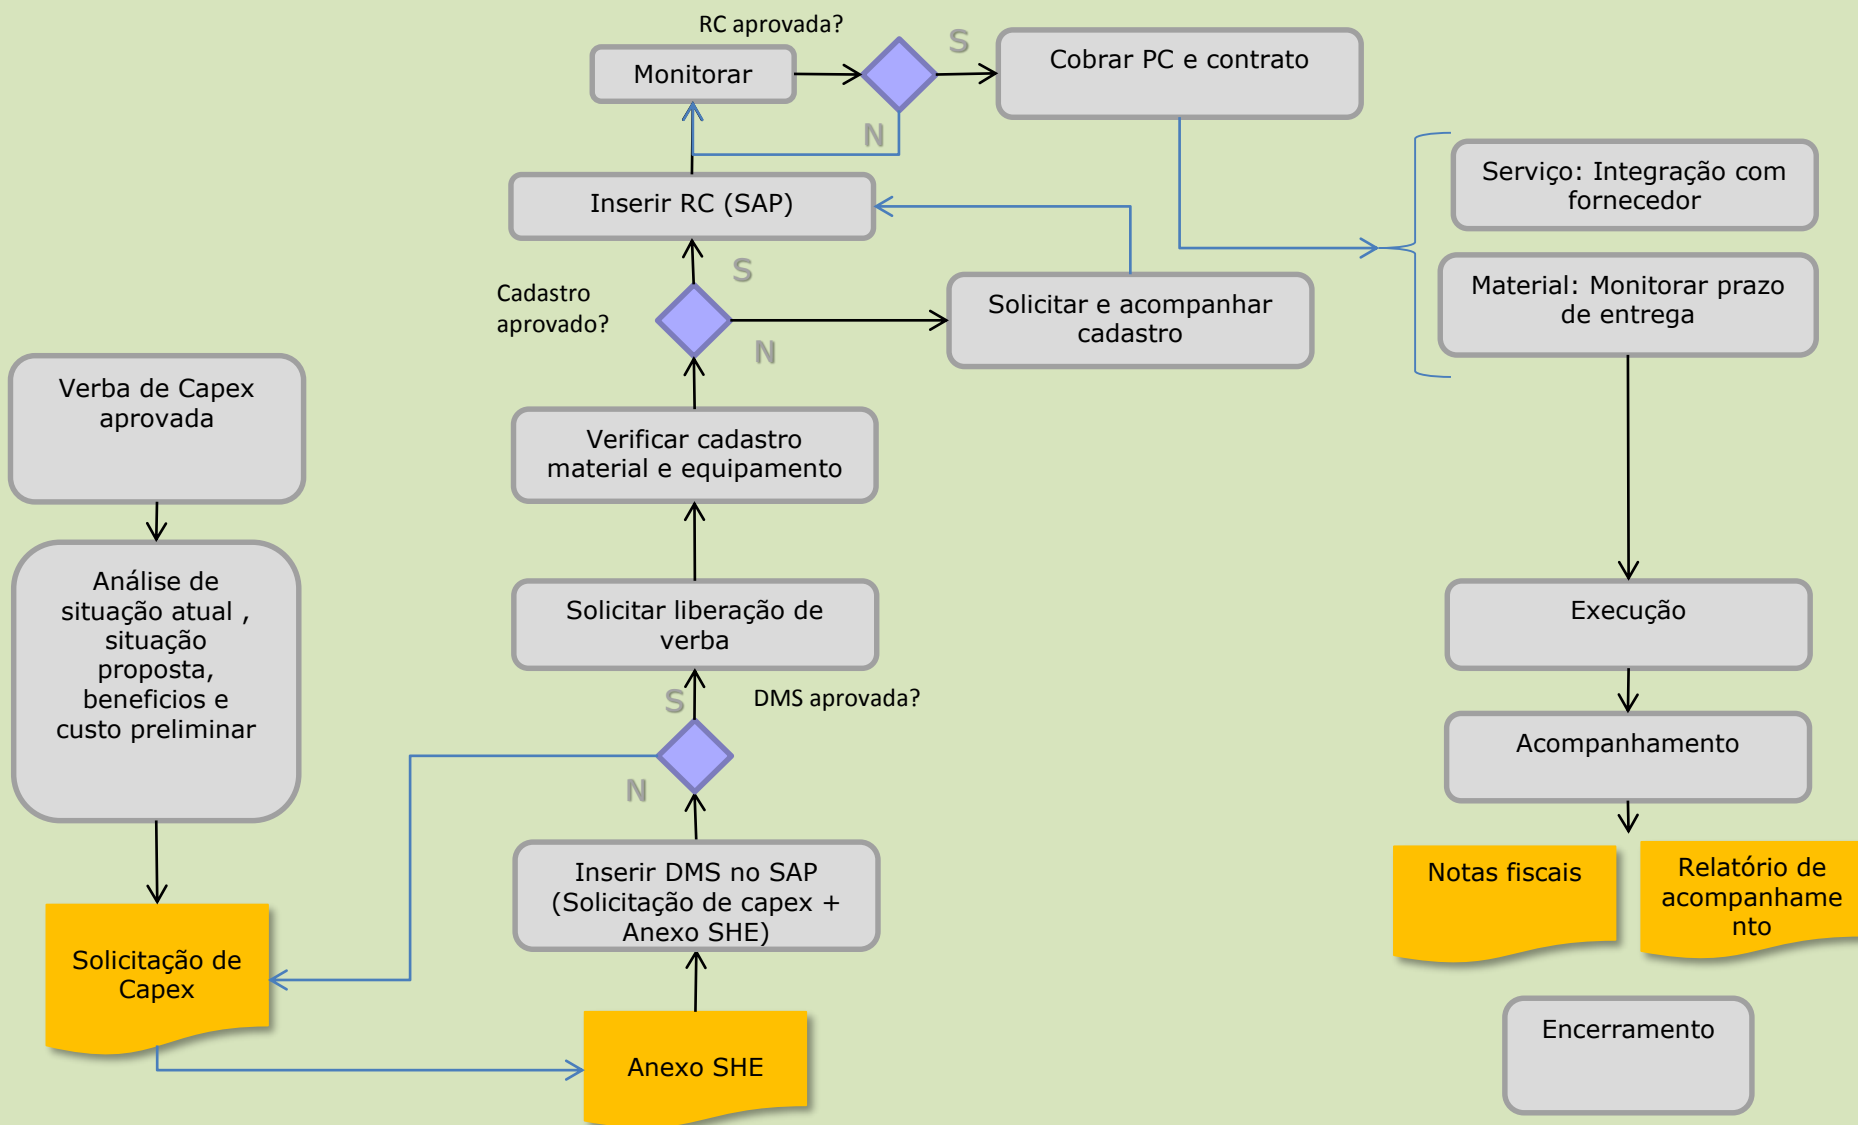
RC aprovada?

Monitorar

S

N

Cobrar PC e contrato

Inserir RC (SAP)

Serviço: Integração com fornecedor

Material: Monitorar prazo de entrega

S

Cadastro aprovado?

N

Solicitar e acompanhar cadastro

Verba de Capex aprovada

Verificar cadastro material e equipamento

Análise de situação atual , situação proposta, beneficios e custo preliminar

Solicitar liberação de verba

Execução

S

DMS aprovada?

Acompanhamento

N

Inserir DMS no SAP (Solicitação de capex + Anexo SHE)

Notas fiscais

Relatório de acompanhamento

Solicitação de Capex

Encerramento

Anexo SHE